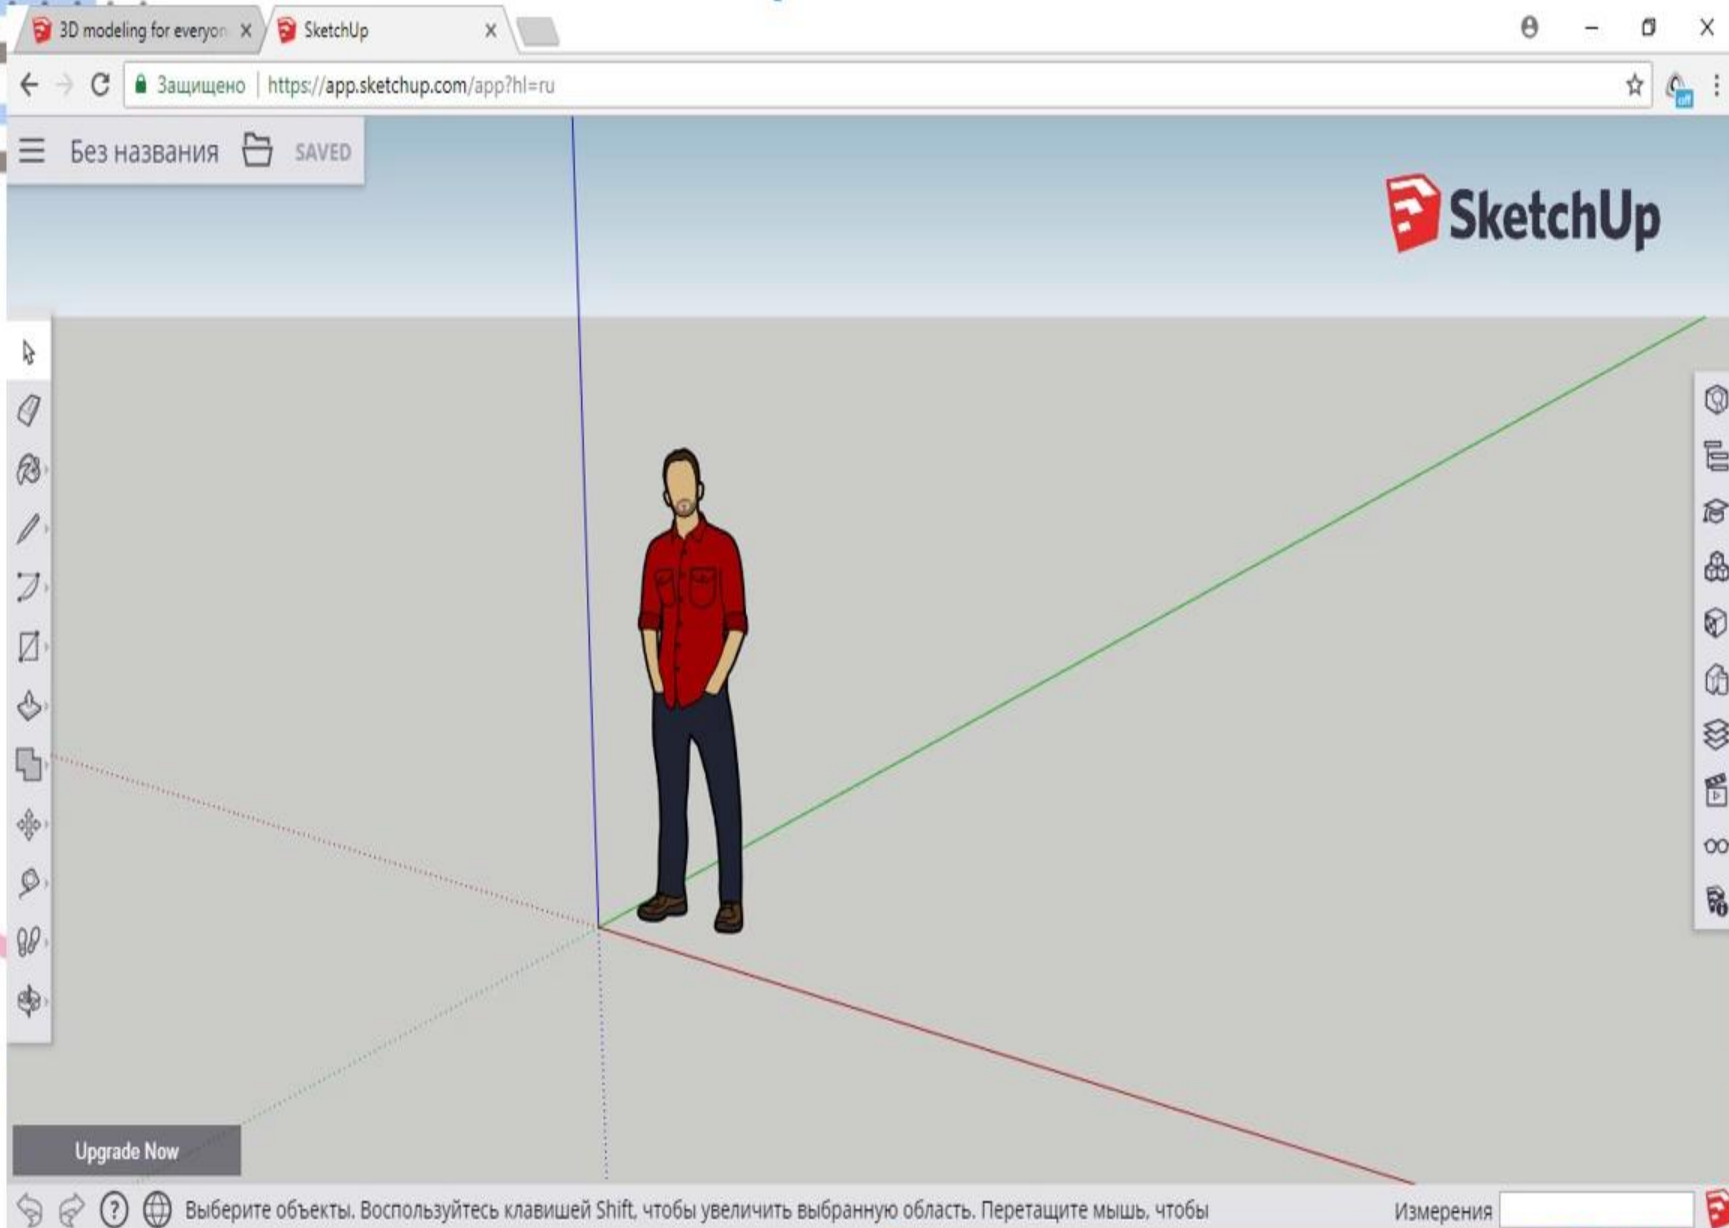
3D modeling for everyon X
SketchUp X

Защищено https://app.sketchup.com/app?hl=ru

Без названия SAVED

SketchUp

Upgrade Now

Выберите объекты. Воспользуйтесь клавишей Shift, чтобы увеличить выбранную область. Перетащите мышь, чтобы

Измерения